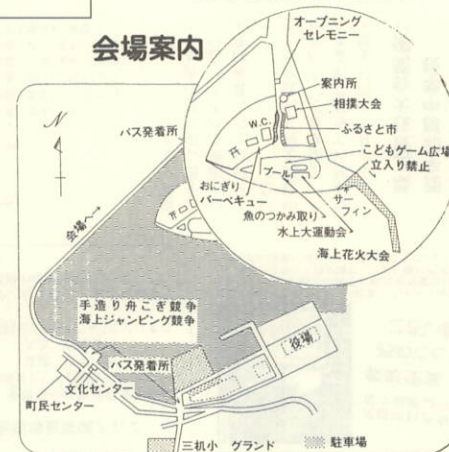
会場案内

オープニング
セレモニー

案内所
相撲大会
ふるさと市
こどもゲーム広場
立入り禁止

N

バス発着所

W.C.

プール

サーフィン

おにぎり
バーベキュー
魚のつかみ取り
水上大運動会

海上花火大会

会場へ

手造り舟こぎ競争
海上ジャンピング競争

バス発着所
文化センター
町民センター

役場

三机小 グランド
駐車場